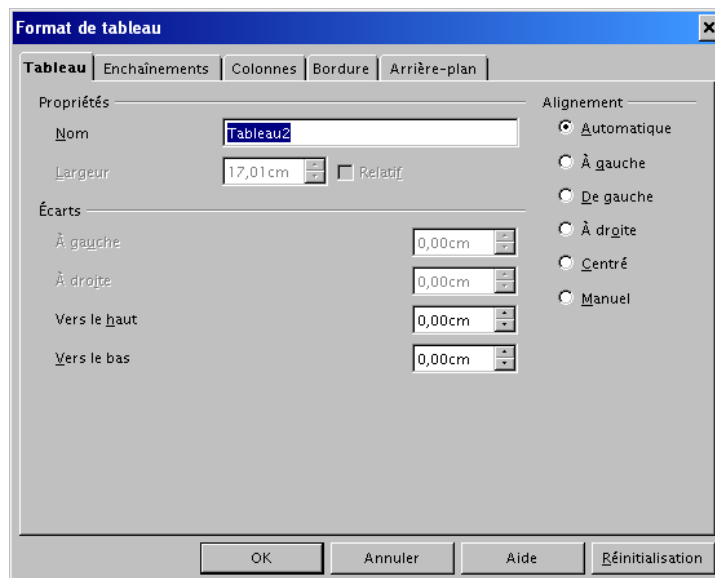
Format de tableau

Tableau | Enchaînements | Colonnes | Bordure | Arrière-plan

Propriétés

Nom Tableau2

Largeur 17,01cm Relatif

Écarts

À gauche 0,00cm

À droite 0,00cm

Vers le haut 0,00cm

Vers le bas 0,00cm

Alignement

Automatique

À gauche

De gauche

À droite

Centré

Manuel

OK | Annuler | Aide | Réinitialisation